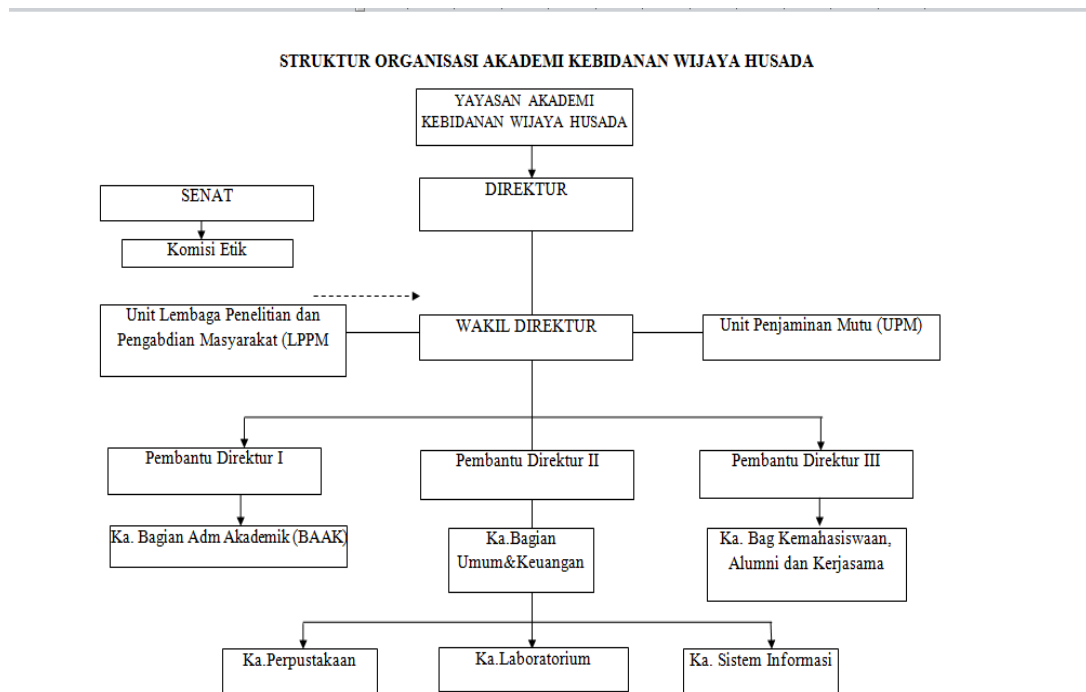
STRUKTUR ORGANISASI AKADEMI KEBIDANAN WIJAYA HUSADA

YAYASAN AKADEMI KEBIDANAN WIJAYA HUSADA

DIREKTUR

SENAT

Komisi Etik

Unit Lembaga Penelitian dan Pengabdian Masyarakat (LPPM

WAKIL DIREKTUR

Unit Penjaminan Mutu (UPM)

Pembantu Direktur I

Pembantu Direktur II

Pembantu Direktur III

Ka. Bagian Adm Akademik (BAAK)

Ka.Bagian Umum&Keuangan

Ka. Bag Kemahasiswaan, Alumni dan Kerjasama

Ka.Perpustakaan

Ka.Laboratorium

Ka. Sistem Informasi